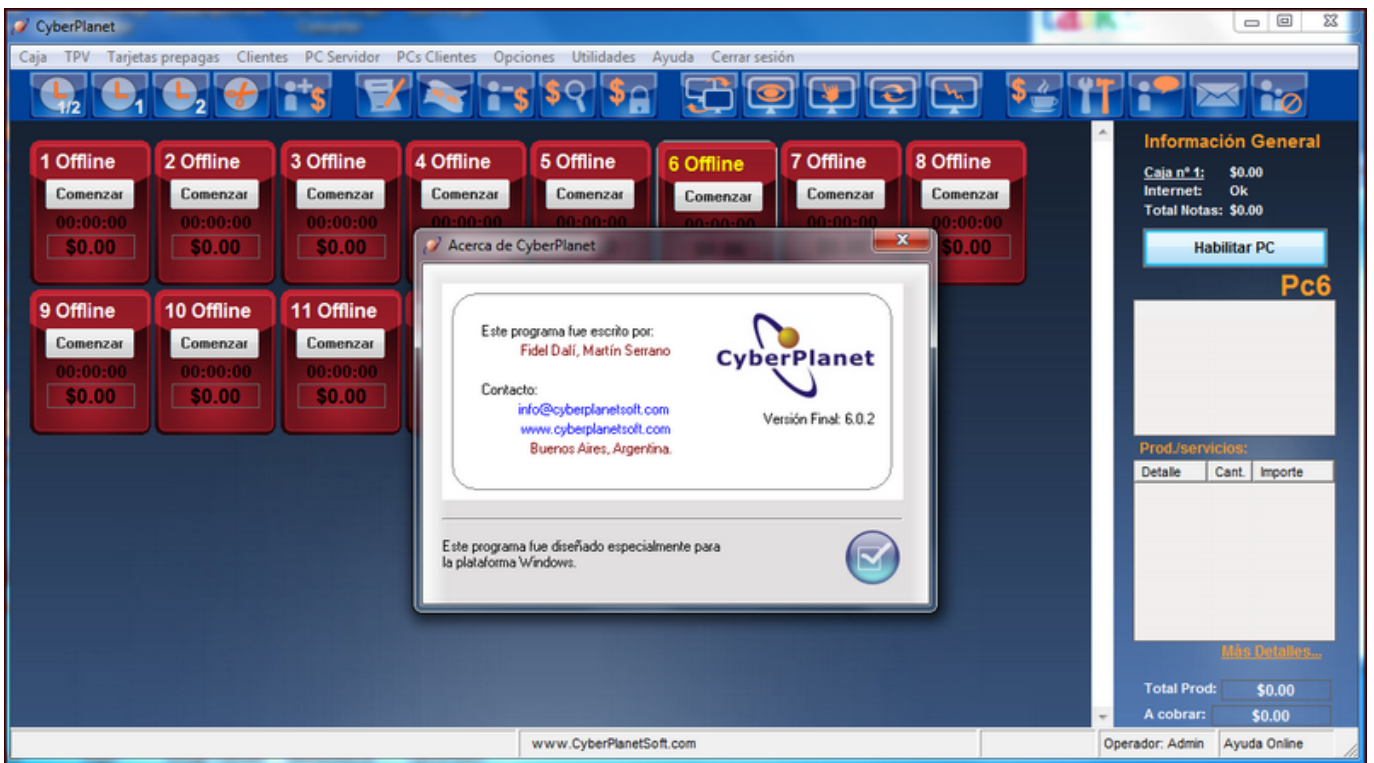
CyberPlanet

Caja TPV Tarjetas prepagas Clientes PC Servidor PCs Clientes Opciones Utilidades Ayuda Cerrar sesión

1/2 1 2

1 Offline
Comenzar
00:00:00
$0.00

2 Offline
Comenzar
00:00:00
$0.00

3 Offline
Comenzar
00:00:00
$0.00

4 Offline
Comenzar

5 Offline
Comenzar

6 Offline
Comenzar

7 Offline
Comenzar

8 Offline
Comenzar
00:00:00
$0.00

9 Offline
Comenzar
00:00:00
$0.00

10 Offline
Comenzar
00:00:00
$0.00

11 Offline
Comenzar
00:00:00
$0.00

Acerca de CyberPlanet

Este programa fue escrito por:
Fidel Dalí, Martín Serrano

Contacto:
info@cyberplanetsoft.com
www.cyberplanetsoft.com
Buenos Aires, Argentina.

CyberPlanet

Versión Final: 6.0.2

Este programa fue diseñado especialmente para la plataforma Windows.

Información General
Caja nº 1: $0.00
Internet: Ok
Total Notas: $0.00

Habilitar PC

Pc6

Prod./servicios:
| Detalle | Cant. | Importe |
|---|---|---|

Más Detalles...

Total Prod: $0.00
A cobrar: $0.00

www.CyberPlanetSoft.com
Operador: Admin
Ayuda Online